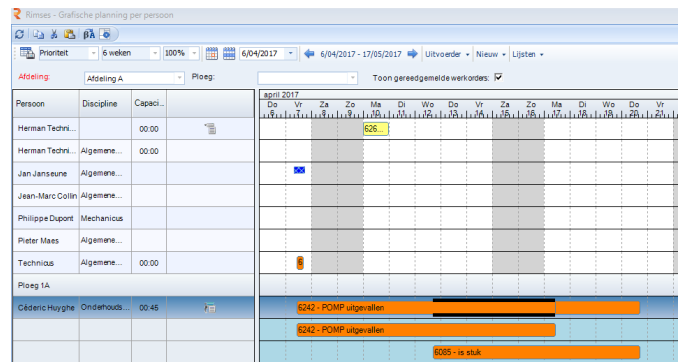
Rimses - Grafische planning per persoon

Prioriteit | 6 weken | 100% | 6/04/2017 | 6/04/2017 - 17/05/2017 | Uitvoerder | Nieuw | Lijsten

Afdeling: Afdeling A | Ploeg: | Toon gereedgemelde werkorders: ☑

april 2017

| Persoon | Discipline | Capaci... | | Do 6 | Vr 7 | Za 8 | Zo 9 | Ma 10 | Di 11 | Wo 12 | Do 13 | Vr 14 | Za 15 | Zo 16 | Ma 17 | Di 18 | Wo 19 | Do 20 | Vr 21 |
|---|---|---|---|---|---|---|---|---|---|---|---|---|---|---|---|---|---|---|---|
| Herman Techni... | | 00:00 | | | | | | 626... | | | | | | | | | | | |
| Herman Techni... | Algemene... | 00:00 | | | | | | | | | | | | | | | | | |
| Jan Janseune | Algemene... | | | | | | | | | | | | | | | | | | |
| Jean-Marc Collin | Algemene... | | | | | | | | | | | | | | | | | | |
| Philippe Dupont | Mechanicus | | | | | | | | | | | | | | | | | | |
| Pieter Maes | Algemene... | | | | | | | | | | | | | | | | | | |
| Technicus | Algemene... | 00:00 | | | 6 | | | | | | | | | | | | | | |
| Ploeg 1A | | | | | | | | | | | | | | | | | | | |
| Cédéric Huyghe | Onderhouds... | 00:45 | | | 6242 - POMP uitgevallen | | | | | | | | | | | | | | |

6242 - POMP uitgevallen

6085 - is stuk